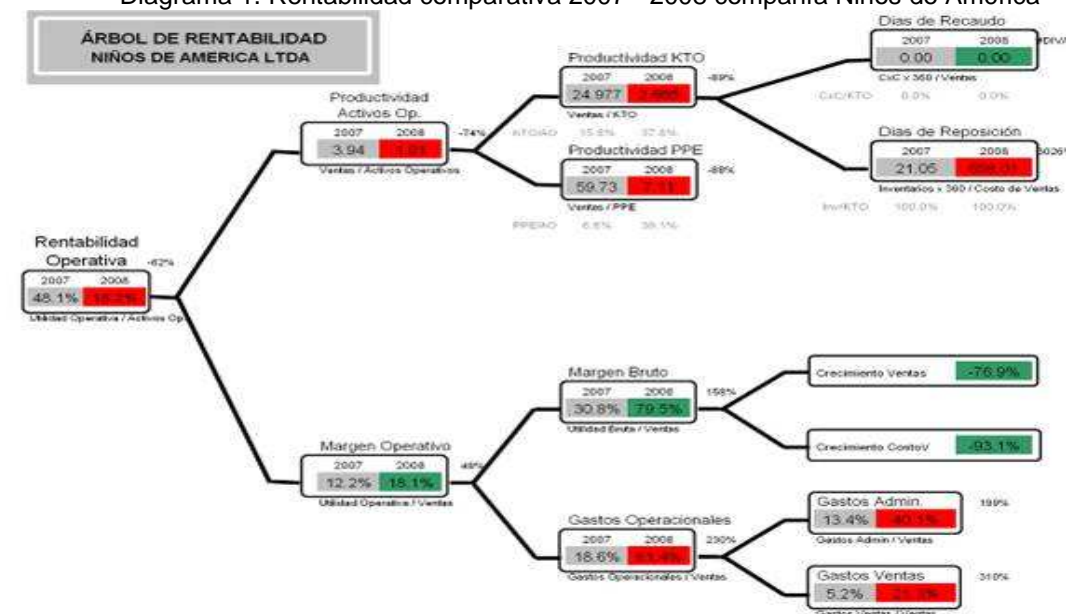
Diagrama 1. Rentabilidad comparativa 2007 – 2008 compañía Niños de América

ÁRBOL DE RENTABILIDAD
NIÑOS DE AMERICA LTDA

Rentabilidad Operativa -62%
| 2007 | 2008 |
|---|---|
| 48.1% | 18.2% |
Utilidad Operativa / Activos Op.

Productividad Activos Op. -74%
| 2007 | 2008 |
|---|---|
| 3.94 | 1.01 |
Ventas / Activos Operativos

KTO/AO 15.8% 37.8%

Productividad KTO -89%
| 2007 | 2008 |
|---|---|
| 24.977 | 2.666 |
Ventas / KTO

Productividad PPE -88%
| 2007 | 2008 |
|---|---|
| 59.73 | 7.11 |
Ventas / PPE

PPE/AO 6.6% 38.1%

Dias de Recaudo #DIV/0!
| 2007 | 2008 |
|---|---|
| 0.00 | 0.00 |
CxC x 360 / Ventas

CxC/KTO 0.0% 0.0%

Dias de Reposición 3026%
| 2007 | 2008 |
|---|---|
| 21.05 | 658.01 |
Inventarios x 360 / Costo de Ventas

Inv/KTO 100.0% 100.0%

Margen Operativo 49%
| 2007 | 2008 |
|---|---|
| 12.2% | 18.1% |
Utilidad Operativa / Ventas

Margen Bruto 158%
| 2007 | 2008 |
|---|---|
| 30.8% | 79.5% |
Utilidad Bruta / Ventas

Crecimiento Ventas -76.9%

Crecimiento CostoV -93.1%

Gastos Operacionales 230%
| 2007 | 2008 |
|---|---|
| 18.6% | 61.4% |
Gastos Operacionales / Ventas

Gastos Admin. 199%
| 2007 | 2008 |
|---|---|
| 13.4% | 40.1% |
Gastos Admin / Ventas

Gastos Ventas 310%
| 2007 | 2008 |
|---|---|
| 5.2% | 21.3% |
Gastos Ventas / Ventas